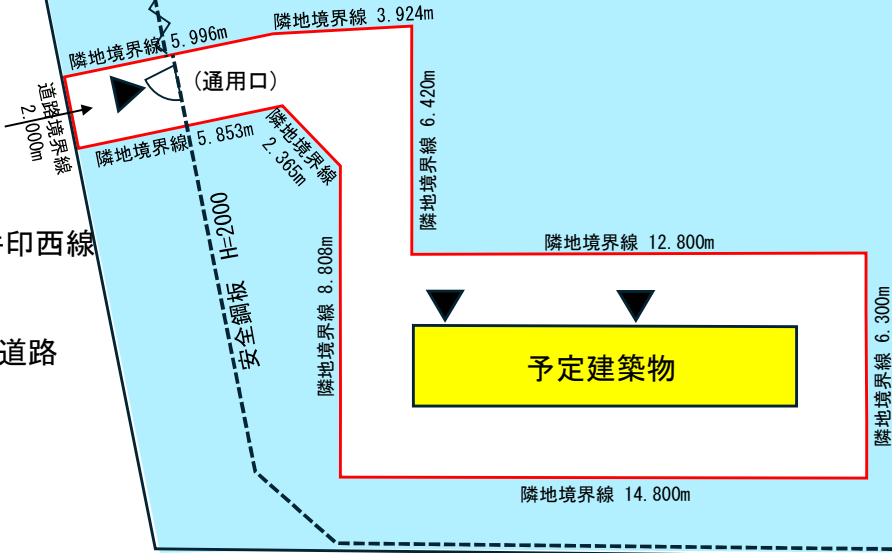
隣地境界線 5.996m
隣地境界線 3.924m
(通用口)
道路境界線 2.000m
隣地境界線 5.853m
隣地境界線 2.365m
隣地境界線 6.420m
印西線
安全鋼板 H=2000
隣地境界線 12.800m
道路
隣地境界線 8.808m
予定建築物
隣地境界線 6.300m
隣地境界線 14.800m